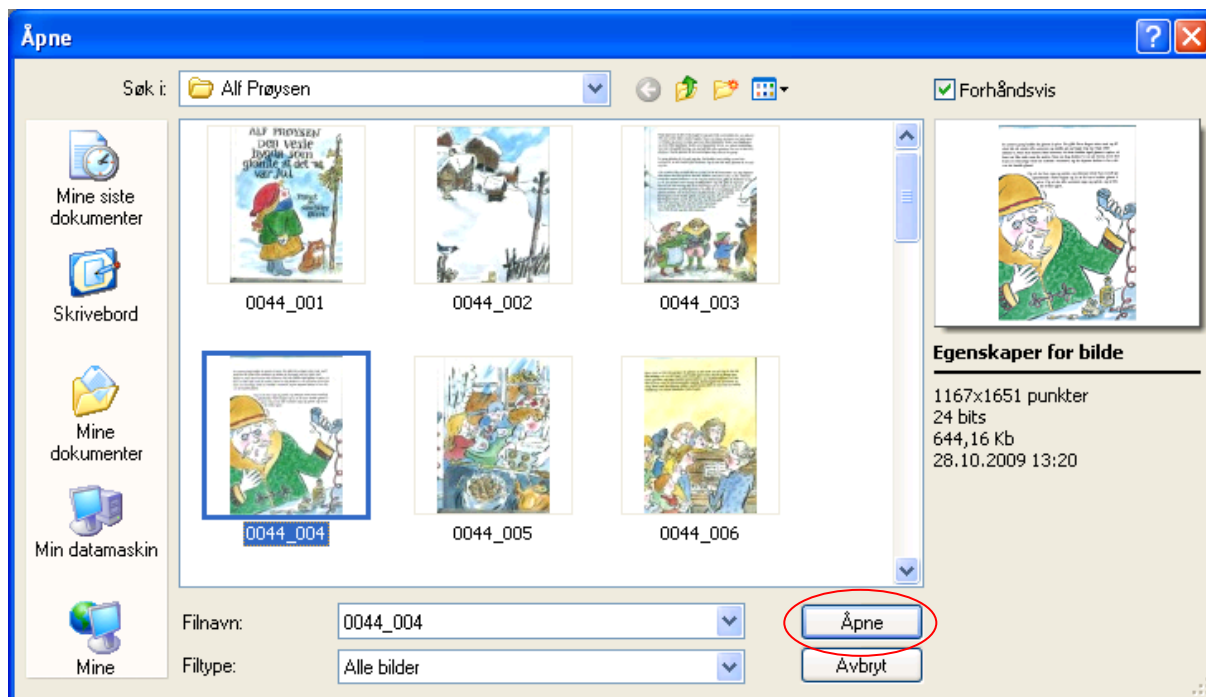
Åpne

Søk i: Alf Prøysen

Forhåndsvis

Mine siste dokumenter

Skrivebord

Mine dokumenter

Min datamaskin

Mine

ALF PRØYSEN
DEN VESLE BYGDA SOM GLEMTE AT DET VAR JUL

0044_001

0044_002

0044_003

0044_004

0044_005

0044_006

Egenskaper for bilde

1167x1651 punkter
24 bits
644,16 Kb
28.10.2009 13:20

Filnavn: 0044_004

Filtype: Alle bilder

Åpne

Avbryt